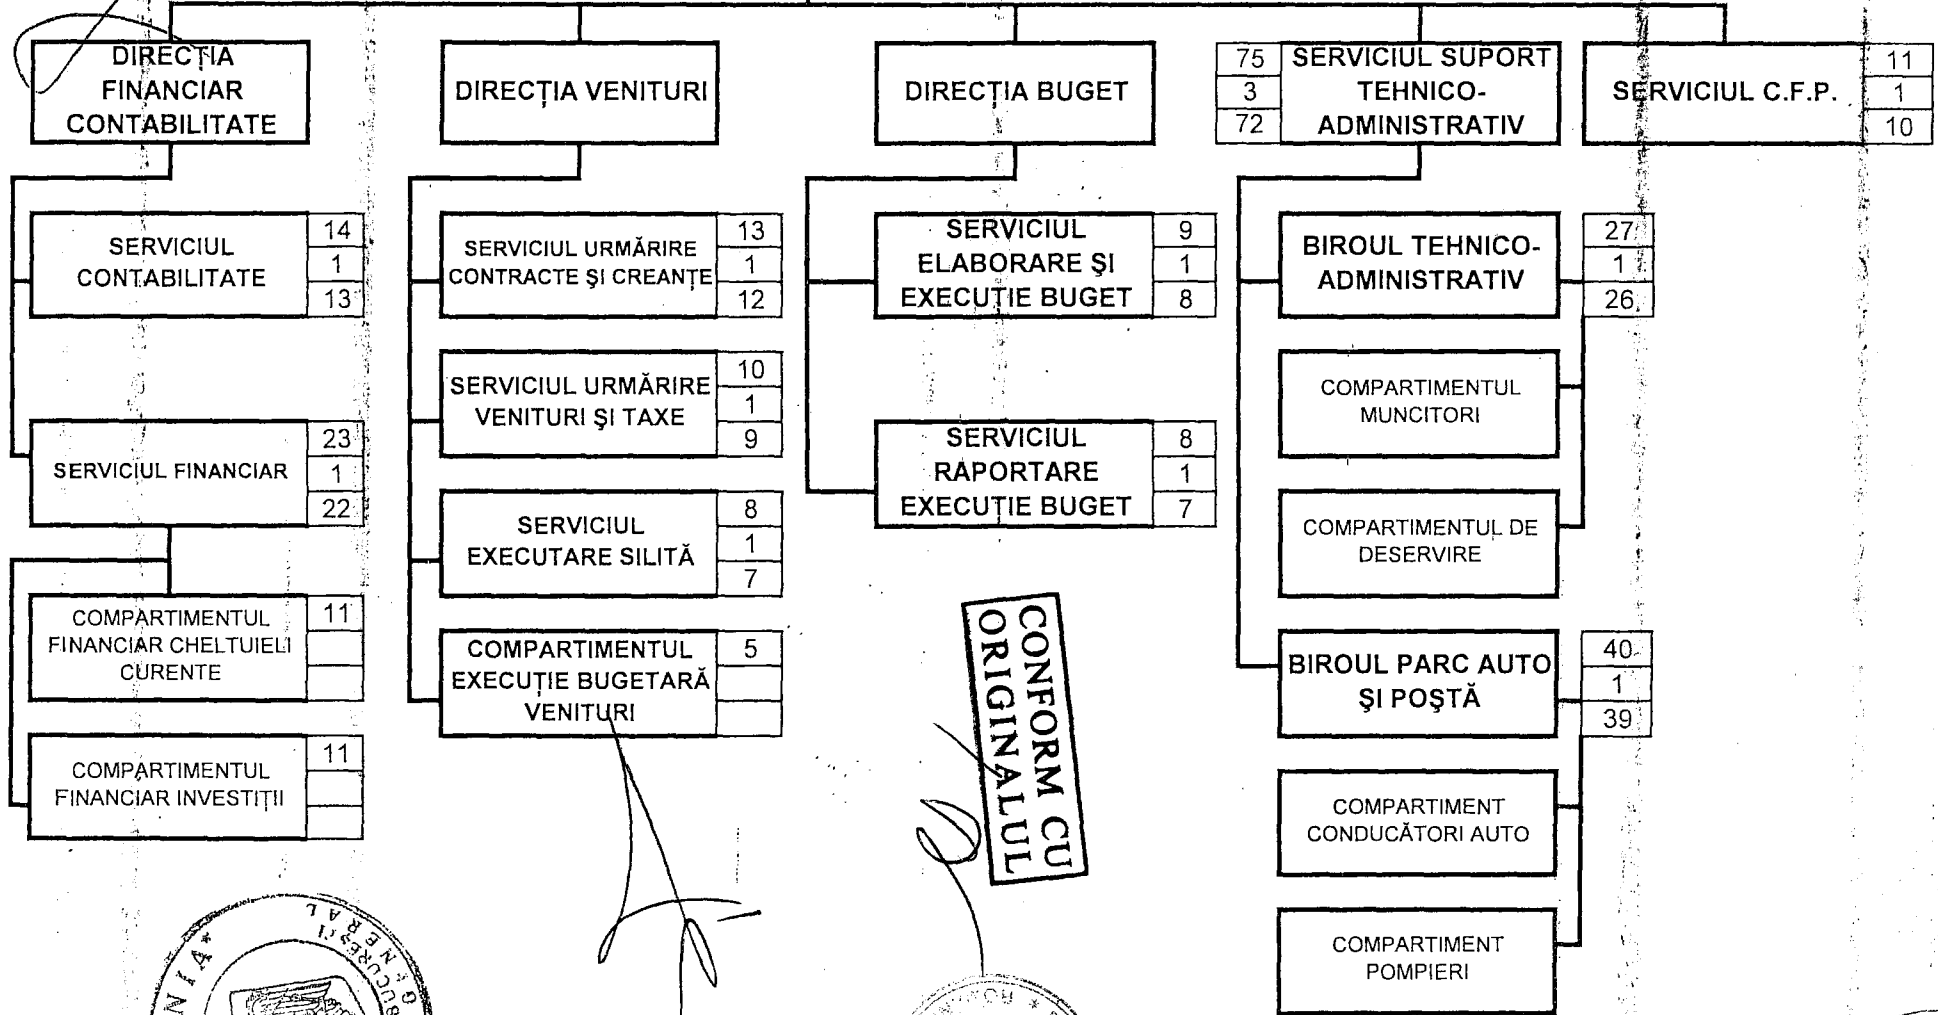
DIRECȚIA FINANCIAR CONTABILITATE

DIRECȚIA VENITURI

DIRECȚIA BUGET

| 75 | SERVICIUL SUPORT TEHNICO-ADMINISTRATIV |
|---|---|
| 3 | |
| 72 | |

| SERVICIUL C.F.P. | 11 |
|---|---|
| | 1 |
| | 10 |

| SERVICIUL CONTABILITATE | 14 |
|---|---|
| | 1 |
| | 13 |

| SERVICIUL URMĂRIRE CONTRACTE ȘI CREANȚE | 13 |
|---|---|
| | 1 |
| | 12 |

| SERVICIUL ELABORARE ȘI EXECUȚIE BUGET | 9 |
|---|---|
| | 1 |
| | 8 |

| BIROUL TEHNICO-ADMINISTRATIV | 27 |
|---|---|
| | 1 |
| | 26 |

| SERVICIUL URMĂRIRE VENITURI ȘI TAXE | 10 |
|---|---|
| | 1 |
| | 9 |

COMPARTIMENTUL MUNCITORI

| SERVICIUL FINANCIAR | 23 |
|---|---|
| | 1 |
| | 22 |

| SERVICIUL RAPORTARE EXECUȚIE BUGET | 8 |
|---|---|
| | 1 |
| | 7 |

| SERVICIUL EXECUTARE SILITĂ | 8 |
|---|---|
| | 1 |
| | 7 |

COMPARTIMENTUL DE DESERVIRE

| COMPARTIMENTUL FINANCIAR CHELTUIELI CURENTE | 11 |
|---|---|
| | |
| | |

| COMPARTIMENTUL EXECUȚIE BUGETARĂ VENITURI | 5 |
|---|---|
| | |
| | |

CONFORM CU ORIGINALUL

| BIROUL PARC AUTO ȘI POȘTĂ | 40 |
|---|---|
| | 1 |
| | 39 |

| COMPARTIMENTUL FINANCIAR INVESTIȚII | 11 |
|---|---|
| | |
| | |

COMPARTIMENT CONDUCĂTORI AUTO

COMPARTIMENT POMPIERI